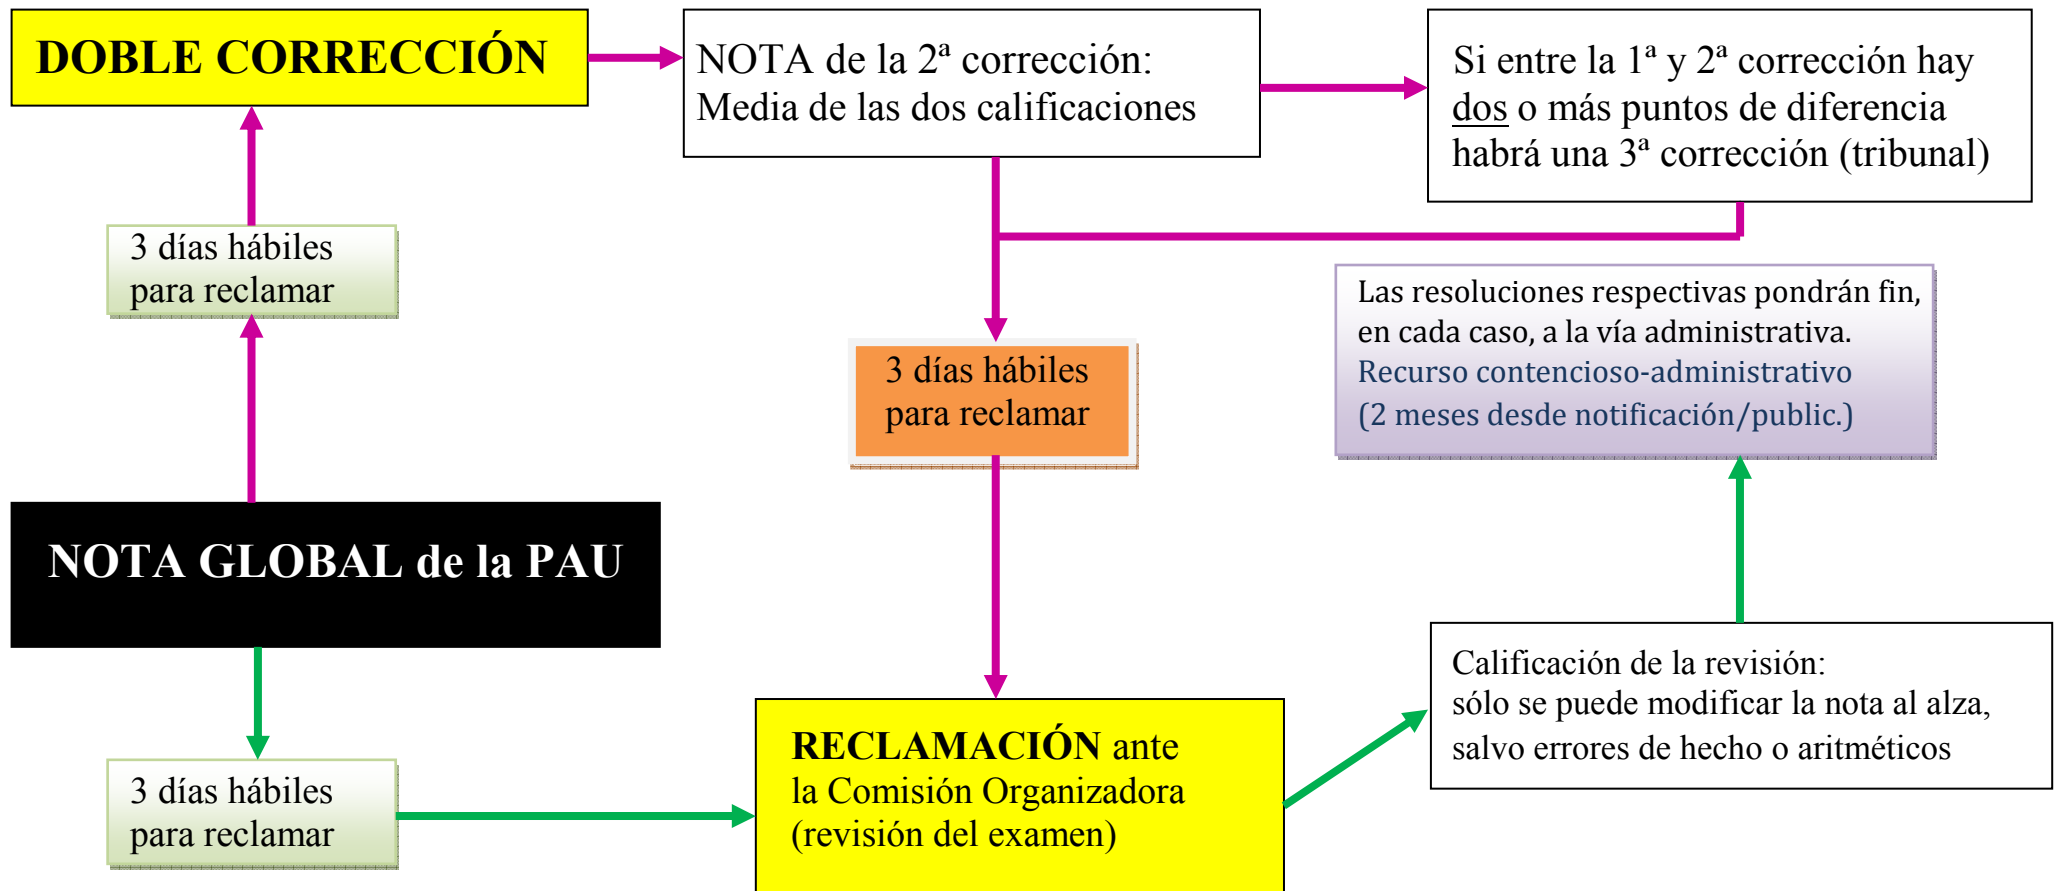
DOBLE CORRECCIÓN

NOTA de la 2ª corrección:
Media de las dos calificaciones

Si entre la 1ª y 2ª corrección hay dos o más puntos de diferencia habrá una 3ª corrección (tribunal)

3 días hábiles para reclamar

3 días hábiles para reclamar

Las resoluciones respectivas pondrán fin, en cada caso, a la vía administrativa.
Recurso contencioso-administrativo
(2 meses desde notificación/public.)

NOTA GLOBAL de la PAU

Calificación de la revisión:
sólo se puede modificar la nota al alza, salvo errores de hecho o aritméticos

3 días hábiles para reclamar

RECLAMACIÓN ante la Comisión Organizadora (revisión del examen)